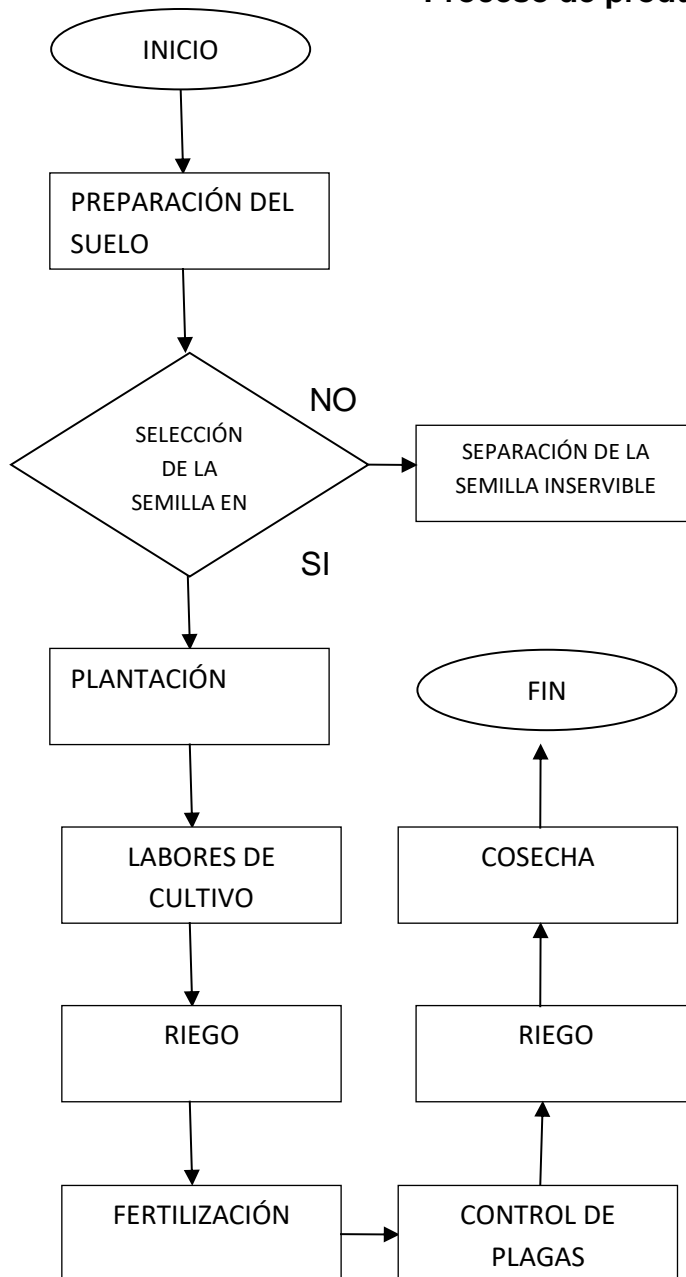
Proceso de produ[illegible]

INICIO

PREPARACIÓN DEL SUELO

SELECCIÓN DE LA SEMILLA EN

NO

SEPARACIÓN DE LA SEMILLA INSERVIBLE

SI

PLANTACIÓN

FIN

LABORES DE CULTIVO

COSECHA

RIEGO

RIEGO

FERTILIZACIÓN

CONTROL DE PLAGAS